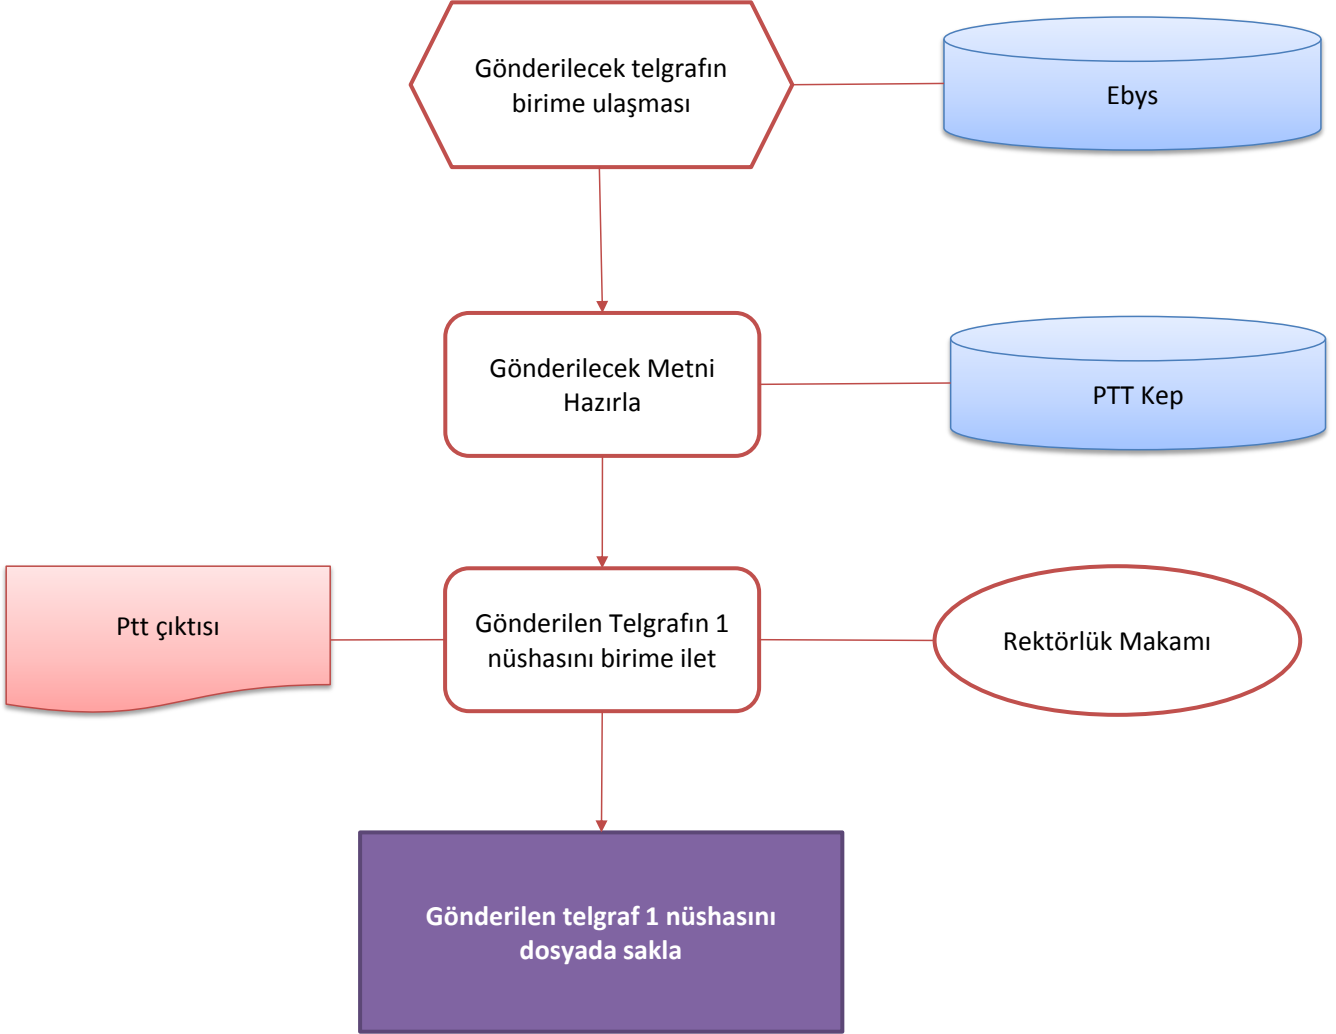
Gönderilecek telgrafın birime ulaşması

Ebys

Gönderilecek Metni Hazırla

PTT Kep

Ptt çıktısı

Gönderilen Telgrafın 1 nüshasını birime ilet

Rektörlük Makamı

Gönderilen telgraf 1 nüshasını dosyada sakla